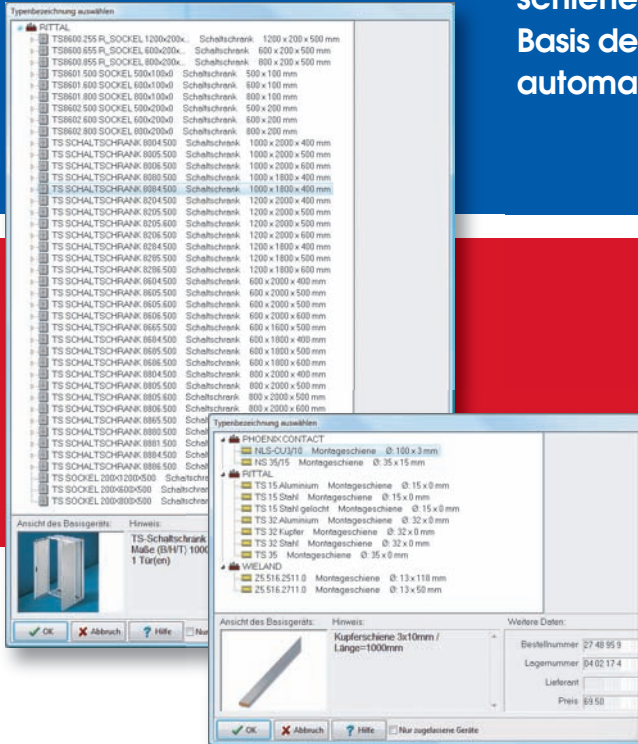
Typenbezeichnung auswählen

RITTAL
TS8600.255 R_SOCKEL 1200x200x.. Schaltschrank 1200 x 200 x 500 mm
TS8600.655 R_SOCKEL 600x200x.. Schaltschrank 600 x 200 x 500 mm
TS8600.855 R_SOCKEL 800x200x.. Schaltschrank 800 x 200 x 500 mm
TS8601.500 SOCKEL 500x100x0 Schaltschrank 500 x 100 mm
TS8601.600 SOCKEL 600x100x0 Schaltschrank 600 x 100 mm
TS8601.800 SOCKEL 800x100x0 Schaltschrank 800 x 100 mm
TS8602.500 SOCKEL 500x200x0 Schaltschrank 500 x 200 mm
TS8602.600 SOCKEL 600x200x0 Schaltschrank 600 x 200 mm
TS8602.800 SOCKEL 800x200x0 Schaltschrank 800 x 200 mm
TS SCHALTSCHRANK 8004.500 Schaltschrank 1000 x 2000 x 400 mm
TS SCHALTSCHRANK 8005.500 Schaltschrank 1000 x 2000 x 500 mm
TS SCHALTSCHRANK 8006.500 Schaltschrank 1000 x 2000 x 600 mm
TS SCHALTSCHRANK 8080.500 Schaltschrank 1000 x 1800 x 400 mm
TS SCHALTSCHRANK 8084.500 Schaltschrank 1000 x 1800 x 400 mm
TS SCHALTSCHRANK 8204.500 Schaltschrank 1200 x 2000 x 400 mm
TS SCHALTSCHRANK 8205.500 Schaltschrank 1200 x 2000 x 500 mm
TS SCHALTSCHRANK 8205.600 Schaltschrank 1200 x 2000 x 500 mm
TS SCHALTSCHRANK 8206.500 Schaltschrank 1200 x 2000 x 600 mm
TS SCHALTSCHRANK 8284.500 Schaltschrank 1200 x 1800 x 400 mm
TS SCHALTSCHRANK 8285.500 Schaltschrank 1200 x 1800 x 500 mm
TS SCHALTSCHRANK 8286.500 Schaltschrank 1200 x 1800 x 600 mm
TS SCHALTSCHRANK 8604.500 Schaltschrank 600 x 2000 x 400 mm
TS SCHALTSCHRANK 8605.500 Schaltschrank 600 x 2000 x 500 mm
TS SCHALTSCHRANK 8605.600 Schaltschrank 600 x 2000 x 500 mm
TS SCHALTSCHRANK 8606.500 Schaltschrank 600 x 2000 x 600 mm
TS SCHALTSCHRANK 8665.500 Schaltschrank 600 x 1600 x 500 mm
TS SCHALTSCHRANK 8684.500 Schaltschrank 600 x 1800 x 400 mm
TS SCHALTSCHRANK 8685.500 Schaltschrank 600 x 1800 x 500 mm
TS SCHALTSCHRANK 8686.500 Schaltschrank 600 x 1800 x 600 mm
TS SCHALTSCHRANK 8804.500 Schaltschrank 800 x 2000 x 400 mm
TS SCHALTSCHRANK 8805.500 Schaltschrank 800 x 2000 x 500 mm
TS SCHALTSCHRANK 8805.600 Schaltschrank 800 x 2000 x 500 mm
TS SCHALTSCHRANK 8806.500 Schaltschrank 800 x 2000 x 600 mm
TS SCHALTSCHRANK 8865.500 Schalt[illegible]
TS SCHALTSCHRANK 8880.500 Schalt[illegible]
TS SCHALTSCHRANK 8881.500 Schalt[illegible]
TS SCHALTSCHRANK 8884.500 Schalt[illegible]
TS SCHALTSCHRANK 8886.500 Schalt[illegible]
TS SOCKEL 200X1200X500 Schaltschr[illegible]
TS SOCKEL 200X600X500 Schaltschr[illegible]
TS SOCKEL 200X800X500 Schaltschr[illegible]

Ansicht des Basisgeräts: Hinweis:
TS-Schaltschrank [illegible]
Maße (B/H/T) 1000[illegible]
1 Tür(en)

OK Abbruch Hilfe Nur

schiene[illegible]
Basis de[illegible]
automa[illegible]

Typenbezeichnung auswählen

PHOENIX CONTACT
NLS-CU3/10 Montageschiene Ø: 100 x 3 mm
NS 35/15 Montageschiene Ø: 35 x 15 mm
RITTAL
TS 15 Aluminium Montageschiene Ø: 15 x 0 mm
TS 15 Stahl Montageschiene Ø: 15 x 0 mm
TS 15 Stahl gelocht Montageschiene Ø: 15 x 0 mm
TS 32 Aluminium Montageschiene Ø: 32 x 0 mm
TS 32 Kupfer Montageschiene Ø: 32 x 0 mm
TS 32 Stahl Montageschiene Ø: 32 x 0 mm
TS 35 Montageschiene Ø: 35 x 0 mm
WIELAND
Z5.516.2511.0 Montageschiene Ø: 13 x 118 mm
Z5.516.2711.0 Montageschiene Ø: 13 x 50 mm

Ansicht des Basisgeräts: Hinweis:
Kupferschiene 3x10mm / Länge=1000mm

Weitere Daten:
Bestellnummer 27 48 95 9
Lagernummer 04 02 17 4
Lieferant
Preis 69.50

OK Abbruch Hilfe Nur zugelassene Geräte